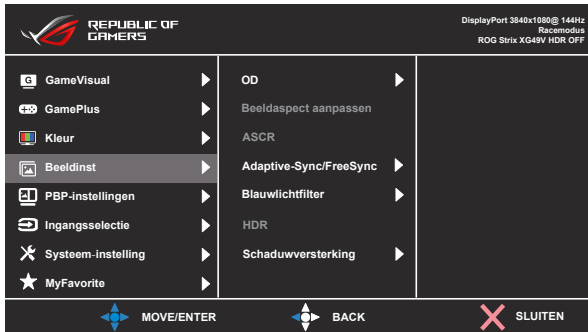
REPUBLIC OF GAMERS

DisplayPort 3840x1080@ 144Hz
Racemodus
ROG Strix XG49V HDR OFF

GameVisual
GamePlus
Kleur
Beeldinst
PBP-instellingen
Ingangsselectie
Systeem-instelling
MyFavorite

OD
Beeldaspect aanpassen
ASCR
Adaptive-Sync/FreeSync
Blauwlichtfilter
HDR
Schaduwversterking

MOVE/ENTER
BACK
SLUITEN